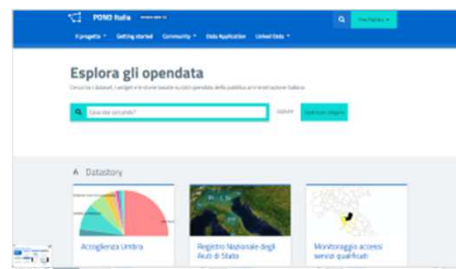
PON3 Italia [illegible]

Il progetto ▾ Getting started Community ▾ Data Application Linked Data ▾

Esplora gli opendata

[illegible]

Cosa stai cercando?

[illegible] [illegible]

Datastory

Accoglienza Umbra

Registro Nazionale degli Aiuti di Stato

Monitoraggio accessi servizi qualificati